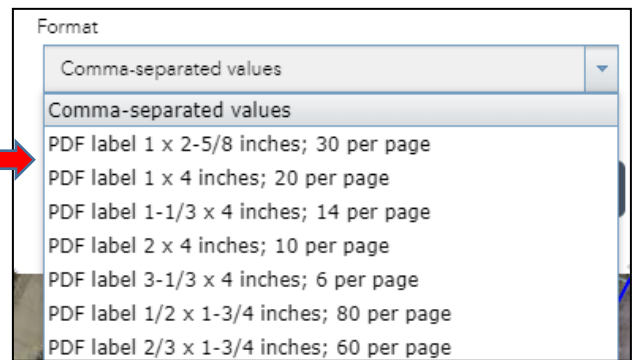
Format

Comma-separated values

Comma-separated values
PDF label 1 x 2-5/8 inches; 30 per page
PDF label 1 x 4 inches; 20 per page
PDF label 1-1/3 x 4 inches; 14 per page
PDF label 2 x 4 inches; 10 per page
PDF label 3-1/3 x 4 inches; 6 per page
PDF label 1/2 x 1-3/4 inches; 80 per page
PDF label 2/3 x 1-3/4 inches; 60 per page